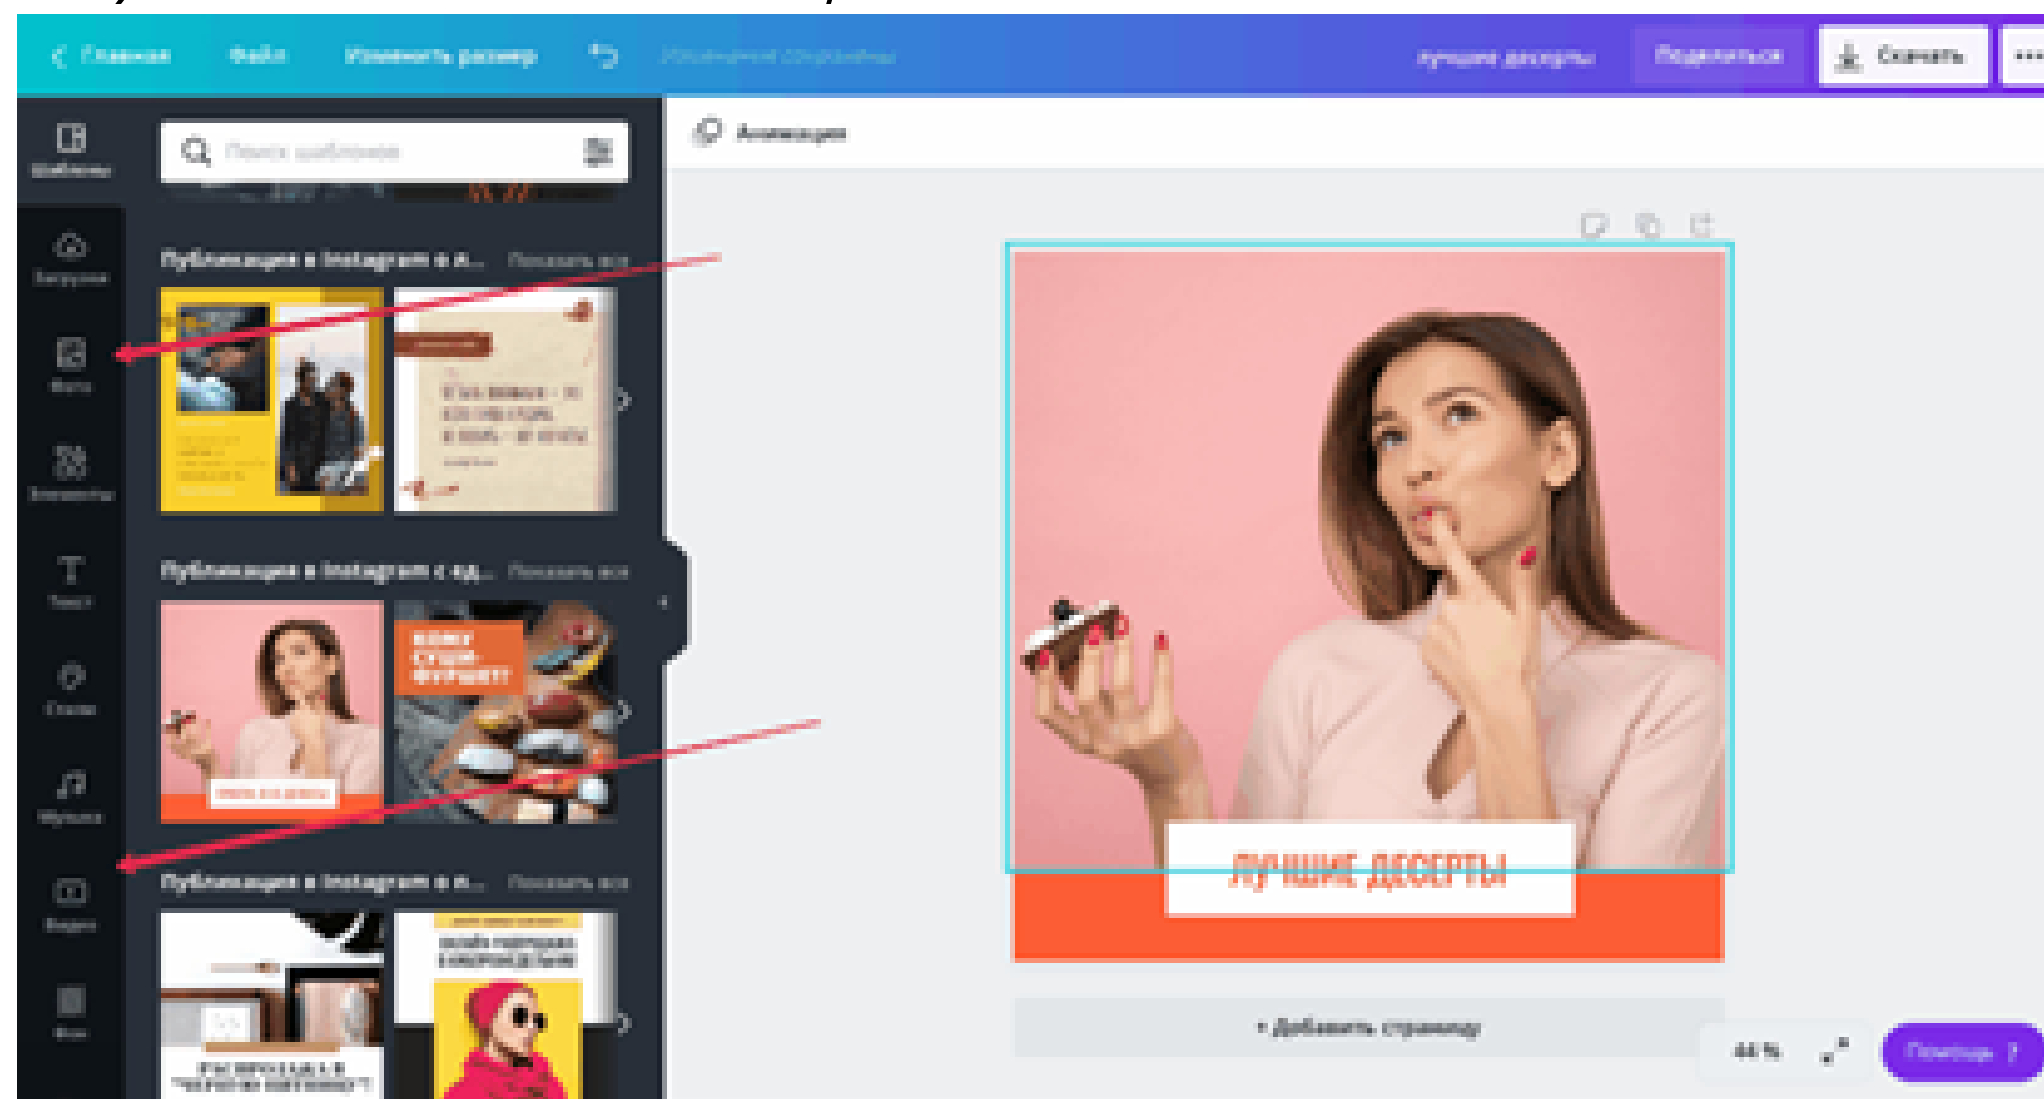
Главная Файл Изменить размер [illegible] лучшие десерты Поделиться Скачать ...

Шаблоны
Поиск шаблонов
Анимация
Загрузки
Публикация в Instagram о А... Показать все
Фото
Элементы
Текст
Публикация в Instagram с ед... Показать все
Стили
Музыка
Публикация в Instagram о л... Показать все
Видео
Фон

ЛУЧШИЕ ДЕСЕРТЫ

+ Добавить страницу
44 %
Помощь ?